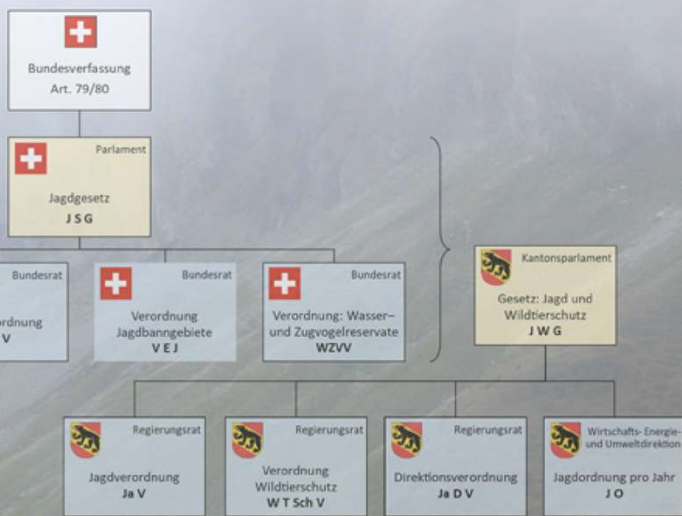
Bundesverfassung
Art. 79/80

Parlament
Jagdgesetz
J S G

Bundesrat
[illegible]rdnung
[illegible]V

Bundesrat
Verordnung
Jagdbanngebiete
V E J

Bundesrat
Verordnung: Wasser– und Zugvogelreservate
WZVV

Kantonsparlament
Gesetz: Jagd und Wildtierschutz
J W G

Regierungsrat
Jagdverordnung
Ja V

Regierungsrat
Verordnung
Wildtierschutz
W T Sch V

Regierungsrat
Direktionsverordnung
Ja D V

Wirtschafts- Energie- und Umweltdirektion
Jagdordnung pro Jahr
J O